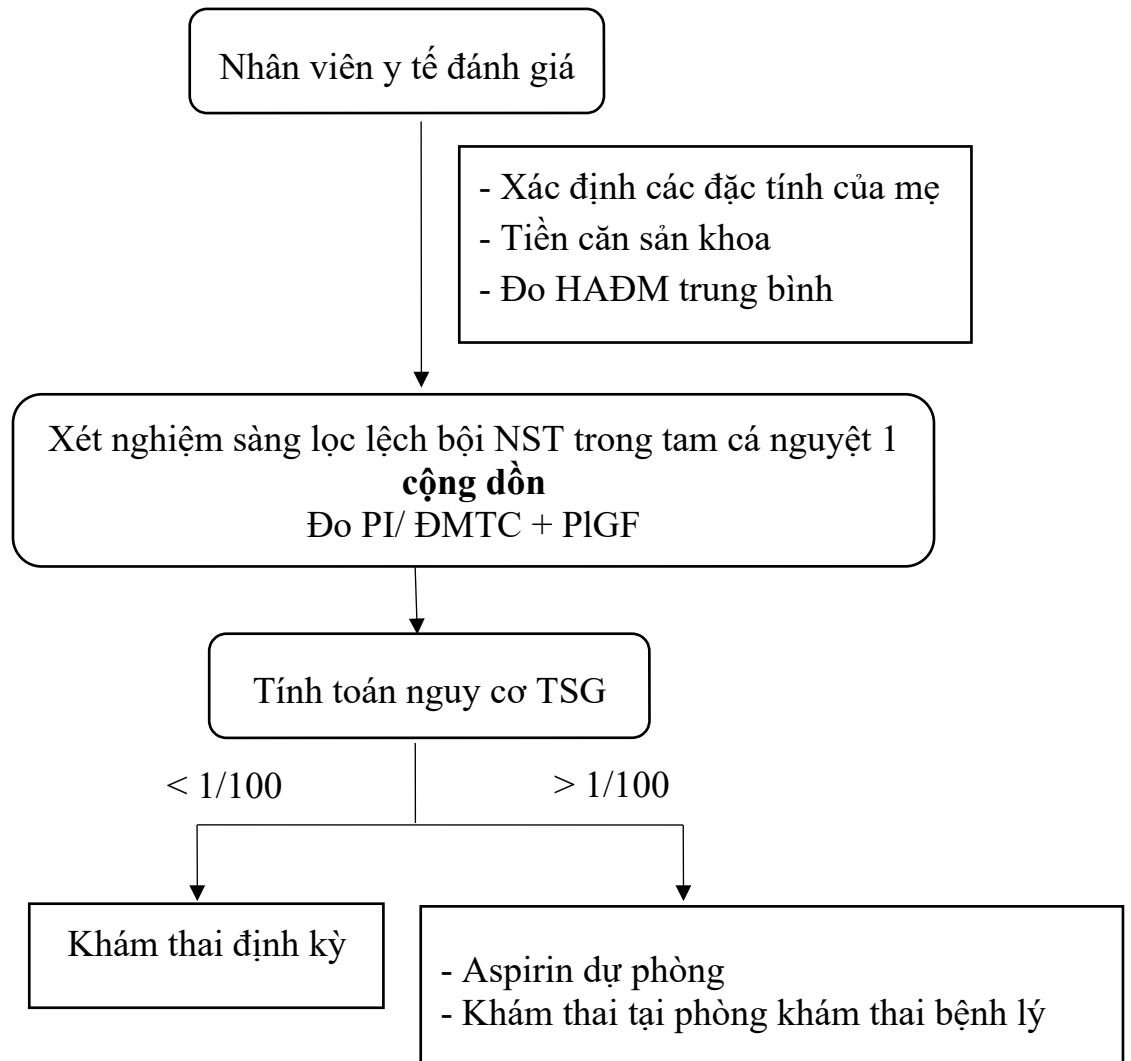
Nhân viên y tế đánh giá

- Xác định các đặc tính của mẹ
- Tiền căn sản khoa
- Đo HAĐM trung bình

Xét nghiệm sàng lọc lệch bội NST trong tam cá nguyệt 1
**cộng dồn**
Đo PI/ ĐMTC + PlGF

Tính toán nguy cơ TSG

< 1/100

> 1/100

Khám thai định kỳ

- Aspirin dự phòng
- Khám thai tại phòng khám thai bệnh lý